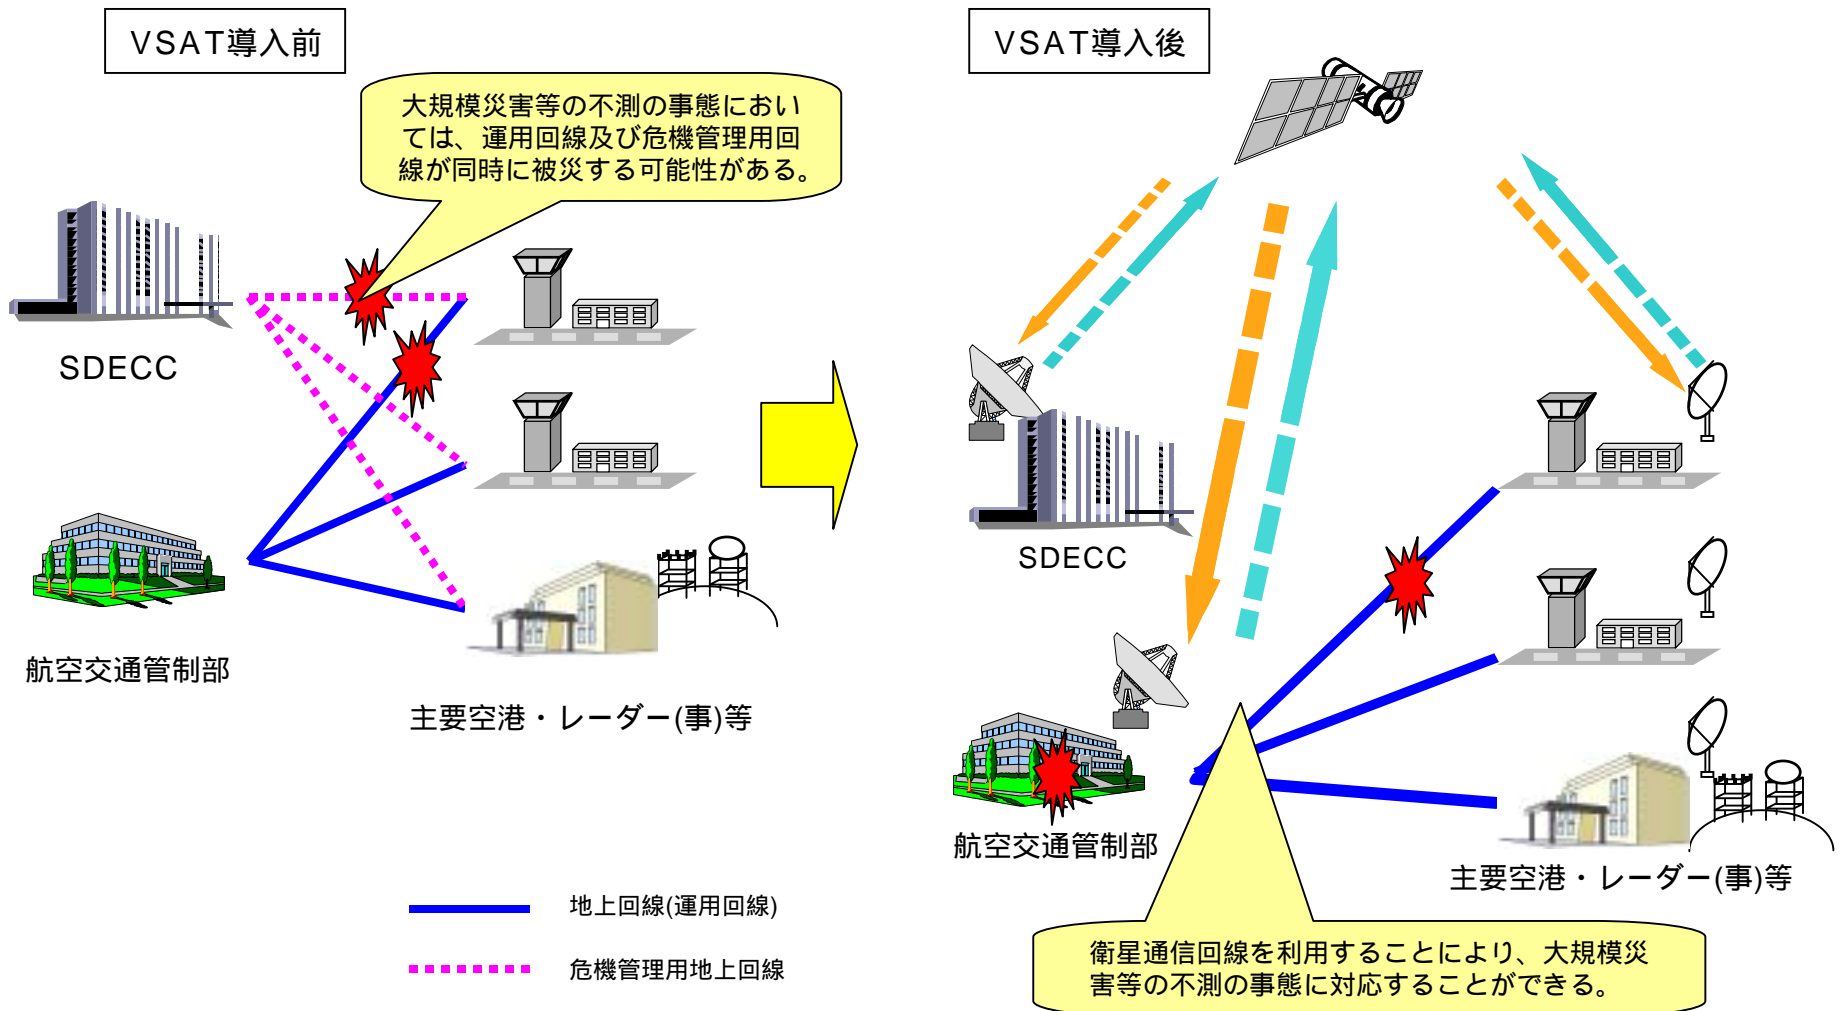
VSAT導入前

大規模災害等の不測の事態においては、運用回線及び危機管理用回線が同時に被災する可能性がある。

SDECC

航空交通管制部

主要空港・レーダー(事)等

地上回線(運用回線)

危機管理用地上回線

VSAT導入後

SDECC

航空交通管制部

主要空港・レーダー(事)等

衛星通信回線を利用することにより、大規模災害等の不測の事態に対応することができる。